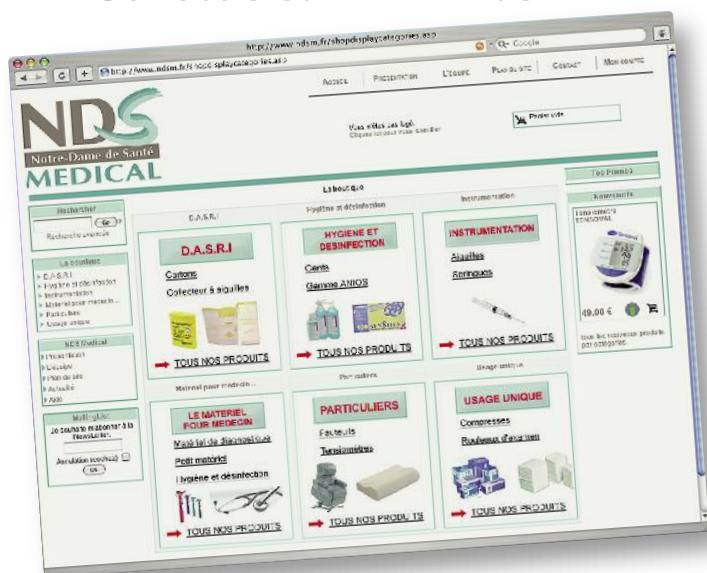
http://www.ndsm.fr/shopdisplaycategories.asp

http://www.ndsm.fr/shopdisplaycategories.asp

Q- Google

ACCUEIL | PRESENTATION | L'EQUIPE | PLAN DU SITE | CONTACT | MON COMPTE

NDS

Notre-Dame de Santé

MEDICAL

Vous n'êtes pas logé. Cliquez ici pour vous identifier

Panier vide

La boutique

Top Promos

Nouveautés

Recherche

Go

Recherche avancée

La boutique

> D.A.S.R.I

> Hygiène et désinfection

> Instrumentation

> Matériel pour medecin

> Particuliers

> Usage unique

NDS Medical

> Présentation

> L'équipe

> Plan du site

> Actualité

> Aide

Mailing-Liste

Je souhaite m'abonner à la Newsletter

Annulation abonnement

OK

D.A.S.R.I

D.A.S.R.I

Cartons

Collecteur à aiguilles

TOUS NOS PRODUITS

Hygiène et désinfection

HYGIENE ET DESINFECTION

Gants

Gamme ANIOS

TOUS NOS PRODUITS

Instrumentation

INSTRUMENTATION

Aiguilles

Seringues

TOUS NOS PRODUITS

Tensiomètre

49,00 €

Tous les nouveaux produits par catégories

Matériel pour medecin

LE MATERIEL POUR MEDECIN

Matériel de diagnostique

Petit matériel

Hygiène et désinfection

TOUS NOS PRODUITS

Particuliers

PARTICULIERS

Fauteuils

Tensiomètres

TOUS NOS PRODUITS

Usage unique

USAGE UNIQUE

Compresses

Rouleaux d'examen

TOUS NOS PRODUITS